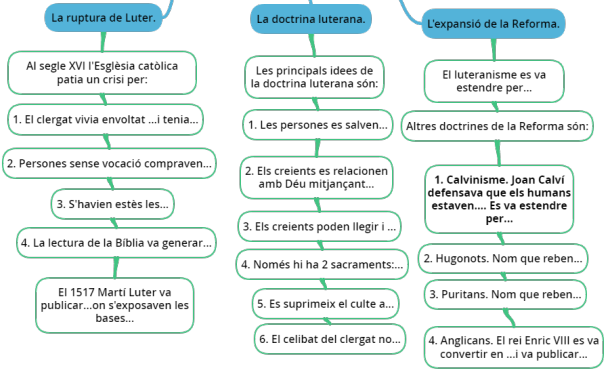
La ruptura de Luter.

Al segle XVI l'Església catòlica patia un crisi per:

1. El clergat vivia envoltat ...i tenia...

2. Persones sense vocació compraven...

3. S'havien estès les...

4. La lectura de la Bíblia va generar...

El 1517 Martí Luter va publicar...on s'exposaven les bases...

La doctrina luterana.

Les principals idees de la doctrina luterana són:

1. Les persones es salven...

2. Els creients es relacionen amb Déu mitjançant...

3. Els creients poden llegir i ...

4. Només hi ha 2 sacraments:...

5. Es suprimeix el culte a...

6. El celibat del clergat no...

L'expansió de la Reforma.

El luteranisme es va estendre per...

Altres doctrines de la Reforma són:

1. Calvinisme. Joan Calví defensava que els humans estaven.... Es va estendre per...

2. Hugonots. Nom que reben...

3. Puritans. Nom que reben...

4. Anglicans. El rei Enric VIII es va convertir en ...i va publicar...